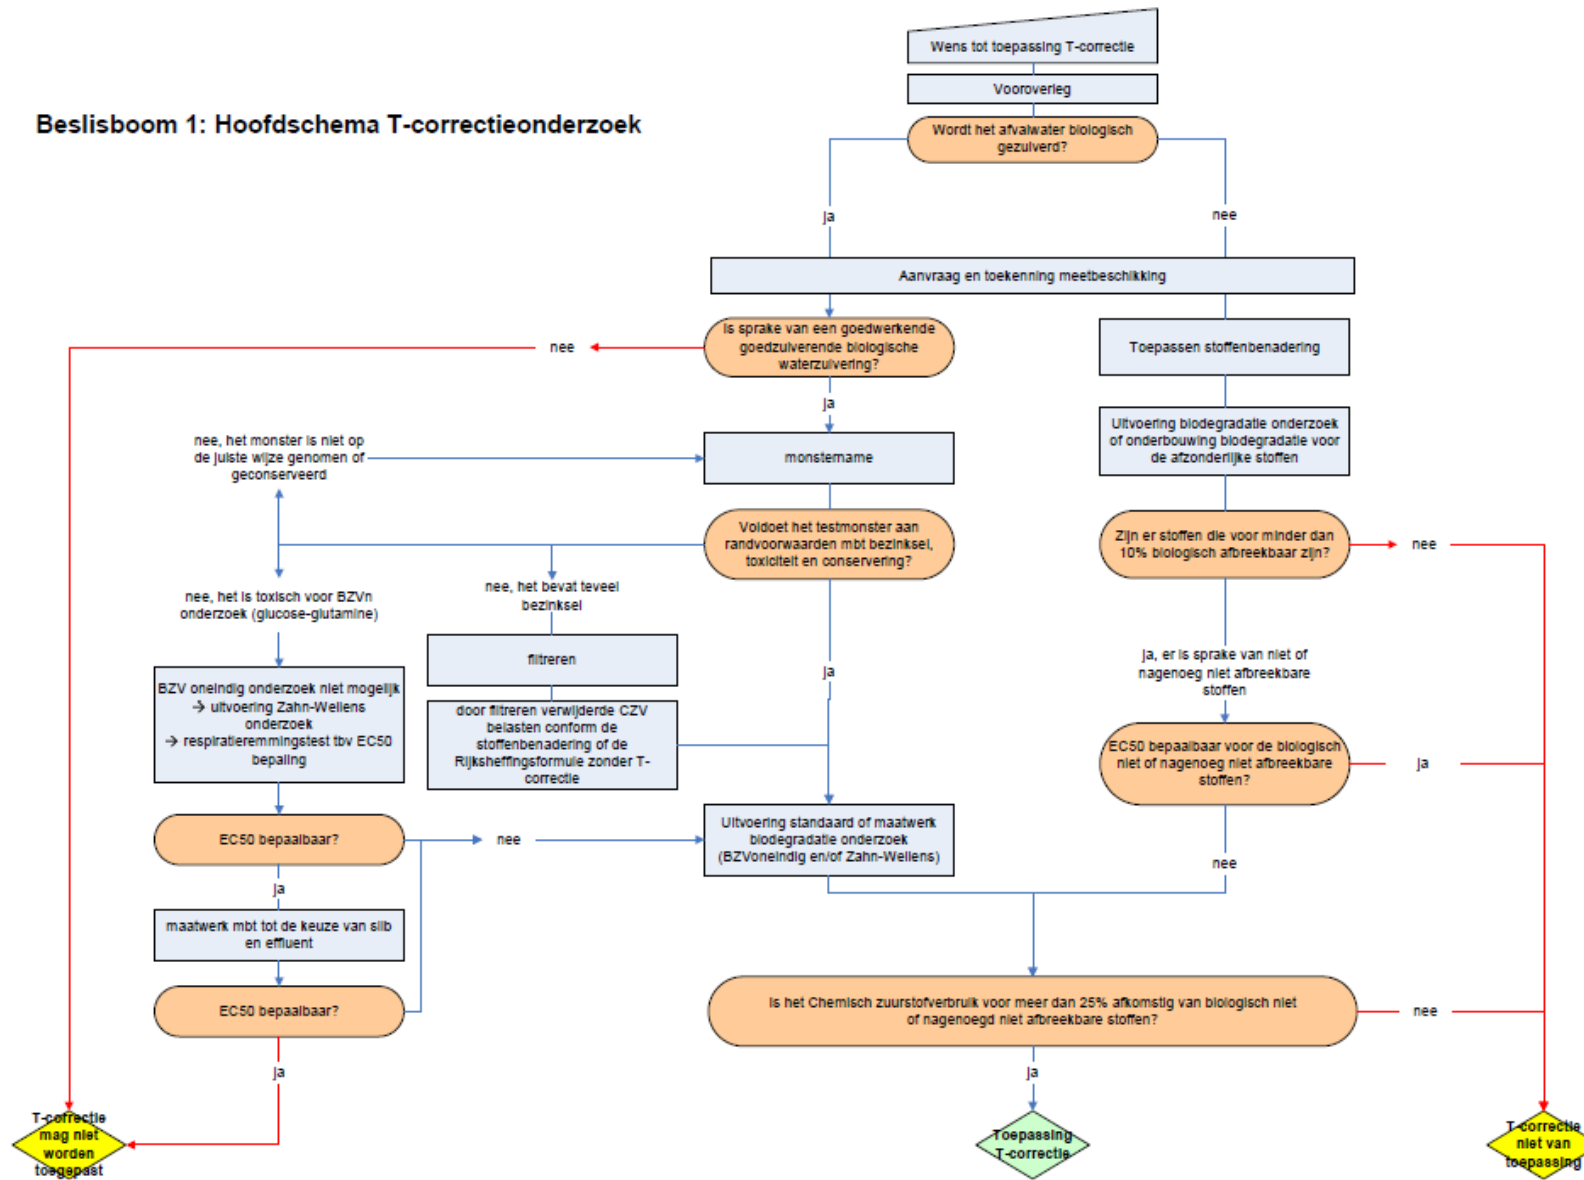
Beslisboom 1: Hoofdschema T-correctieonderzoek

Wens tot toepassing T-correctie

Vooroverleg

Wordt het afvalwater biologisch gezuiverd?

ja

nee

Aanvraag en toekenning meetbeschikking

Is sprake van een goedwerkende goedzuiverende biologische waterzuivering?

nee

Toepassen stoffenbenadering

ja

Uitvoering biodegradatie onderzoek of onderbouwing biodegradatie voor de afzonderlijke stoffen

nee, het monster is niet op de juiste wijze genomen of geconserveerd

monstername

Voldoet het testmonster aan randvoorwaarden mbt bezinksel, toxiciteit en conservering?

Zijn er stoffen die voor minder dan 10% biologisch afbreekbaar zijn?

nee

nee, het is toxisch voor BZVn onderzoek (glucose-glutamine)

nee, het bevat teveel bezinksel

filtreren

ja, er is sprake van niet of nagenoeg niet afbreekbare stoffen

ja

BZV oneindig onderzoek niet mogelijk
→ uitvoering Zahn-Wellens onderzoek
→ respiratieremmingstest tbv EC50 bepaling

door filtreren verwijderde CZV belasten conform de stoffenbenadering of de Rijksheffingsformule zonder T-correctie

EC50 bepaalbaar voor de biologisch niet of nagenoeg niet afbreekbare stoffen?

ja

EC50 bepaalbaar?

nee

Uitvoering standaard of maatwerk biodegradatie onderzoek (BZVoneindig en/of Zahn-Wellens)

nee

ja

maatwerk mbt tot de keuze van slib en effluent

EC50 bepaalbaar?

Is het Chemisch zuurstofverbruik voor meer dan 25% afkomstig van biologisch niet of nagenoegd niet afbreekbare stoffen?

nee

ja

ja

T-correctie mag niet worden toegepast

Toepassing T-correctie

T-correctie niet van toepassing